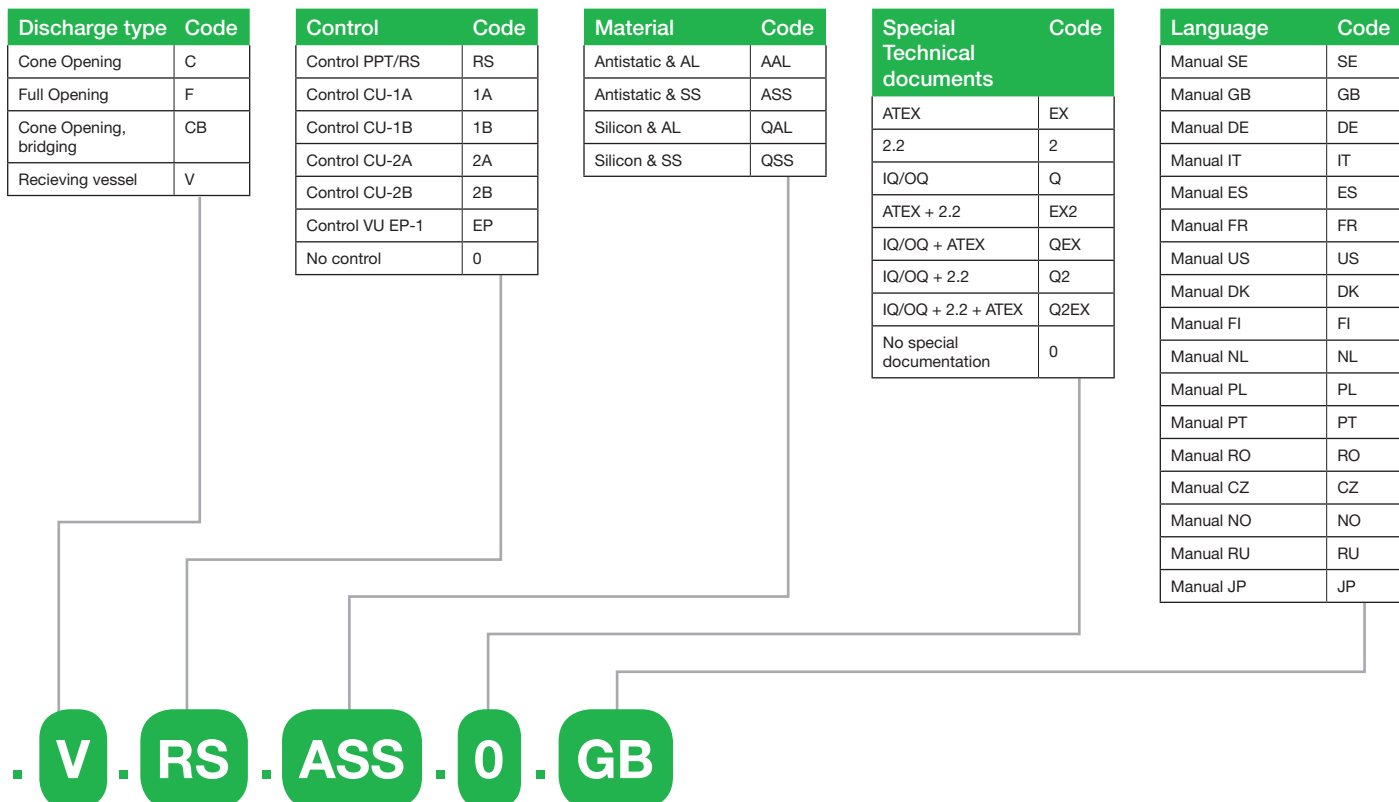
| Discharge type | Code |
|---|---|
| Cone Opening | C |
| Full Opening | F |
| Cone Opening, bridging | CB |
| Recieving vessel | V |

| Control | Code |
|---|---|
| Control PPT/RS | RS |
| Control CU-1A | 1A |
| Control CU-1B | 1B |
| Control CU-2A | 2A |
| Control CU-2B | 2B |
| Control VU EP-1 | EP |
| No control | 0 |

| Material | Code |
|---|---|
| Antistatic & AL | AAL |
| Antistatic & SS | ASS |
| Silicon & AL | QAL |
| Silicon & SS | QSS |

| Special Technical documents | Code |
|---|---|
| ATEX | EX |
| 2.2 | 2 |
| IQ/OQ | Q |
| ATEX + 2.2 | EX2 |
| IQ/OQ + ATEX | QEX |
| IQ/OQ + 2.2 | Q2 |
| IQ/OQ + 2.2 + ATEX | Q2EX |
| No special documentation | 0 |

| Language | Code |
|---|---|
| Manual SE | SE |
| Manual GB | GB |
| Manual DE | DE |
| Manual IT | IT |
| Manual ES | ES |
| Manual FR | FR |
| Manual US | US |
| Manual DK | DK |
| Manual FI | FI |
| Manual NL | NL |
| Manual PL | PL |
| Manual PT | PT |
| Manual RO | RO |
| Manual CZ | CZ |
| Manual NO | NO |
| Manual RU | RU |
| Manual JP | JP |

. V . RS . ASS . 0 . GB